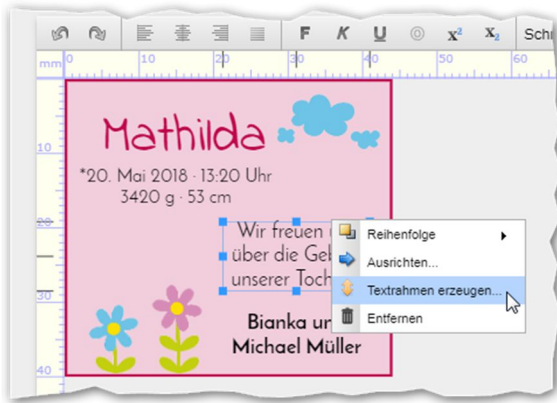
F K U x² x₂ Schr

mm 0 10 20 30 40 50 60

10
20
30
40

Mathilda

*20. Mai 2018 · 13:20 Uhr
3420 g · 53 cm

Wir freuen
über die Geb
unserer Toch

Bianka ur
Michael Müller

Reihenfolge
Ausrichten...
Textrahmen erzeugen...
Entfernen